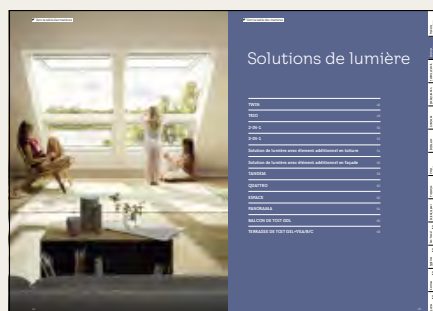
Solutions de lumière

TWIN
TRIO
2-IN-1
3-IN-1
Solution de lumière avec élément additionnel en toiture
Solution de lumière avec élément additionnel en façade
TANDEM
QUATTRO
ESPACE
PANORAMA
BALCON DE TOIT GDL
TERRASSE DE TOIT GEL+VIU/A/C